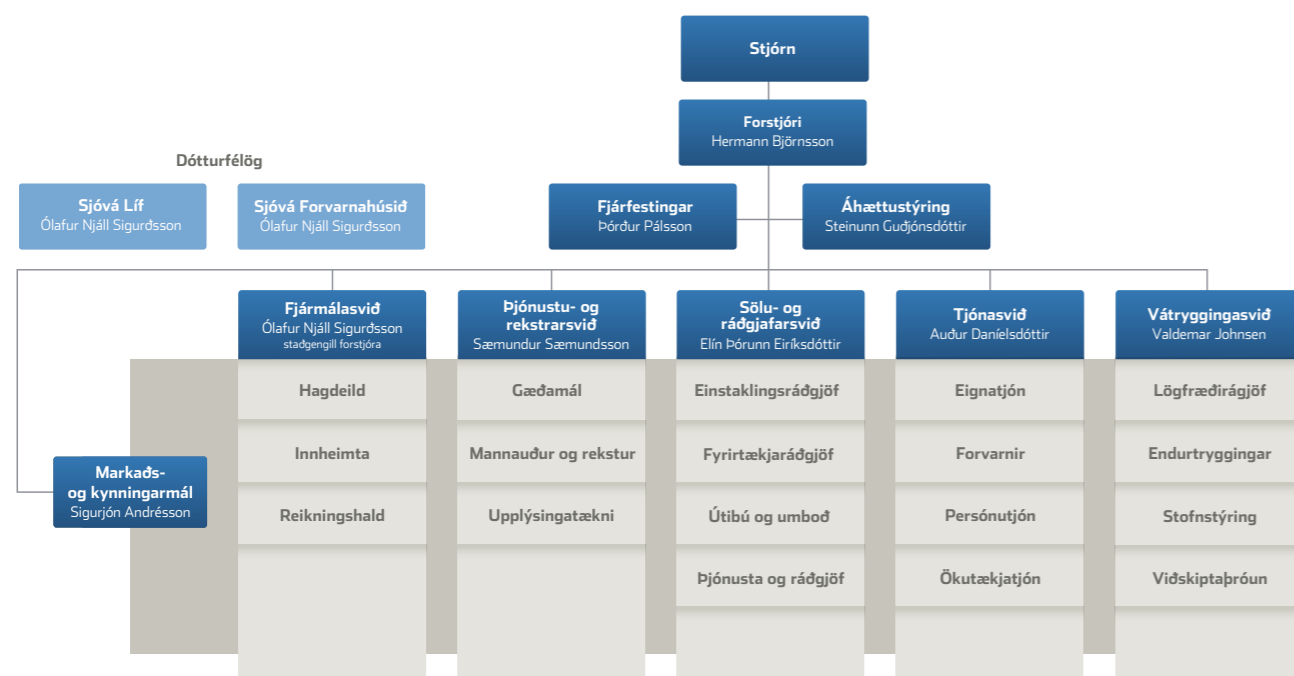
Stjórn

Forstjóri
Hermann Björnsson

Dótturfélög

Sjóvá Líf
Ólafur Njáll Sigurðsson

Sjóvá Forvarnahúsið
Ólafur Njáll Sigurðsson

Fjárfestingar
Þórður Pálsson

Áhættustýring
Steinunn Guðjónsdóttir

Fjármálasvið
Ólafur Njáll Sigurðsson
staðgengill forstjóra

Hagdeild

Innheimta

Reikningshald

Þjónustu- og rekstrarsvið
Sæmundur Sæmundsson

Gæðamál

Mannauður og rekstur

Upplýsingatækni

Sölu- og ráðgjafarsvið
Elín Þórunn Eiríksdóttir

Einstaklingsráðgjöf

Fyrirtækjaráðgjöf

Útibú og umboð

Þjónusta og ráðgjöf

Tjónasvið
Auður Daníelsdóttir

Eignatjón

Forvarnir

Persónutjón

Ökutækjatjón

Vátryggingasvið
Valdemar Johnsen

Lögfræðiráðgjöf

Endurtryggingar

Stofnstýring

Viðskiptaþróun

Markaðs- og kynningarmál
Sigurjón Andrésson